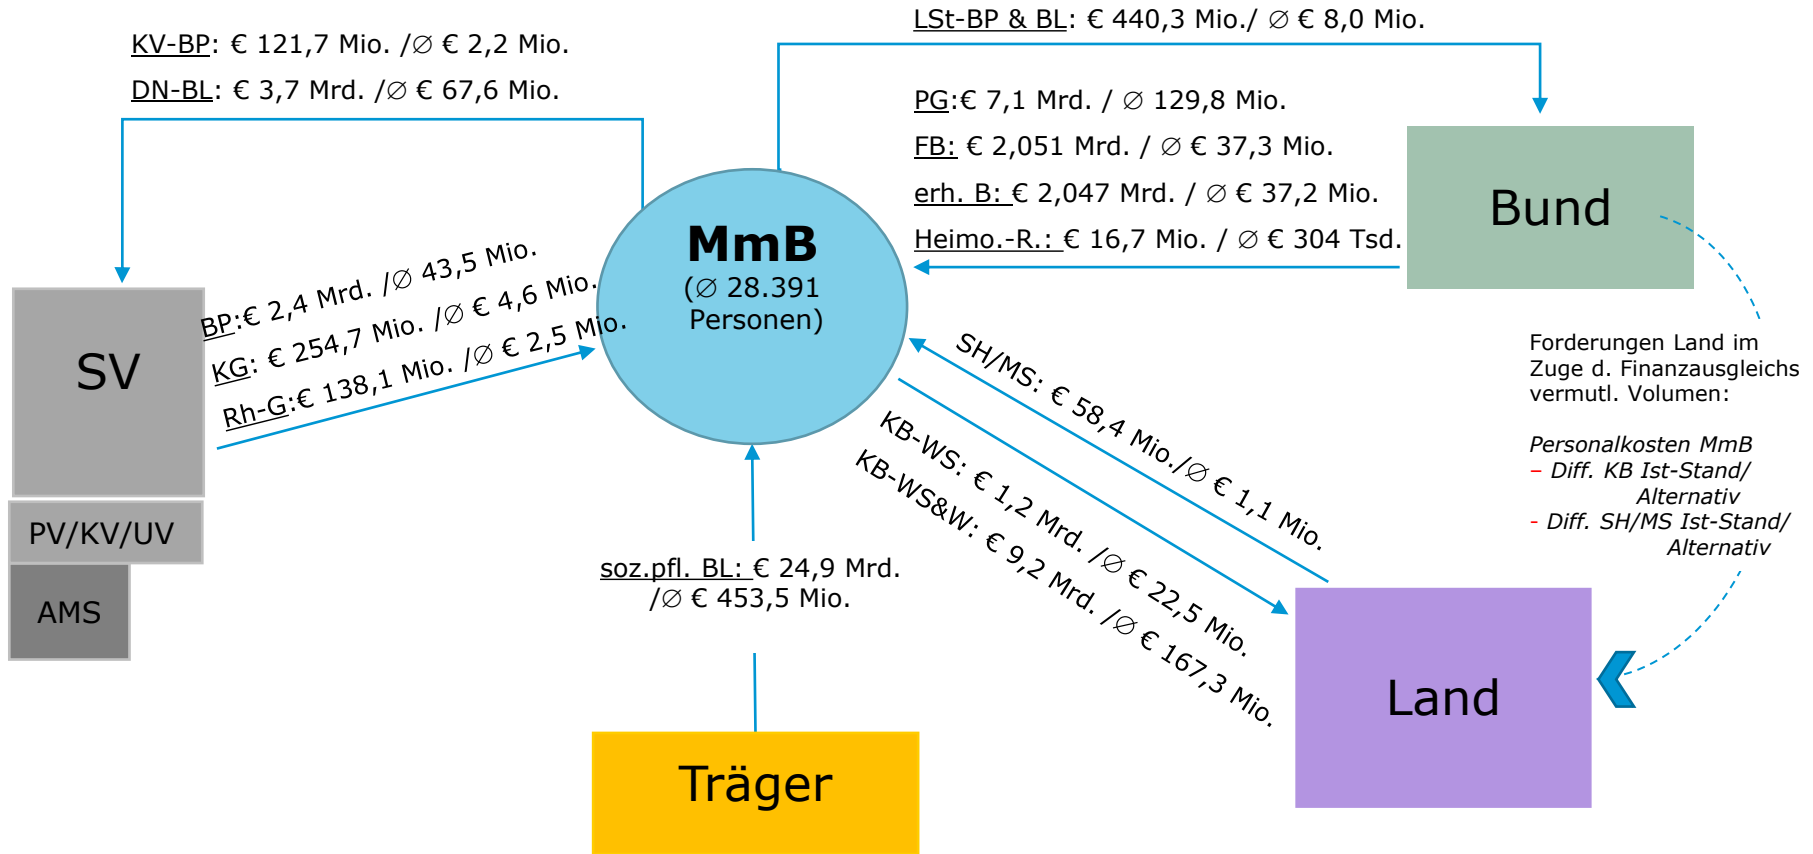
KV-BP: € 121,7 Mio. /∅ € 2,2 Mio.

DN-BL: € 3,7 Mrd. /∅ € 67,6 Mio.

LSt-BP & BL: € 440,3 Mio./ ∅ € 8,0 Mio.

PG:€ 7,1 Mrd. / ∅ 129,8 Mio.

FB: € 2,051 Mrd. / ∅ € 37,3 Mio.

erh. B: € 2,047 Mrd. / ∅ € 37,2 Mio.

Heimo.-R.: € 16,7 Mio. / ∅ € 304 Tsd.

Bund

MmB
(∅ 28.391 Personen)

BP:€ 2,4 Mrd. /∅ € 43,5 Mio.

KG: € 254,7 Mio. /∅ € 4,6 Mio.

Rh-G:€ 138,1 Mio. /∅ € 2,5 Mio.

SV

PV/KV/UV

AMS

SH/MS: € 58,4 Mio./∅ € 1,1 Mio.

KB-WS: € 1,2 Mrd. /∅ € 22,5 Mio.

KB-WS&W: € 9,2 Mrd. /∅ € 167,3 Mio.

Forderungen Land im Zuge d. Finanzausgleichs vermutl. Volumen:

Personalkosten MmB
– Diff. KB Ist-Stand/ Alternativ
- Diff. SH/MS Ist-Stand/ Alternativ

soz.pfl. BL: € 24,9 Mrd. /∅ € 453,5 Mio.

Träger

Land